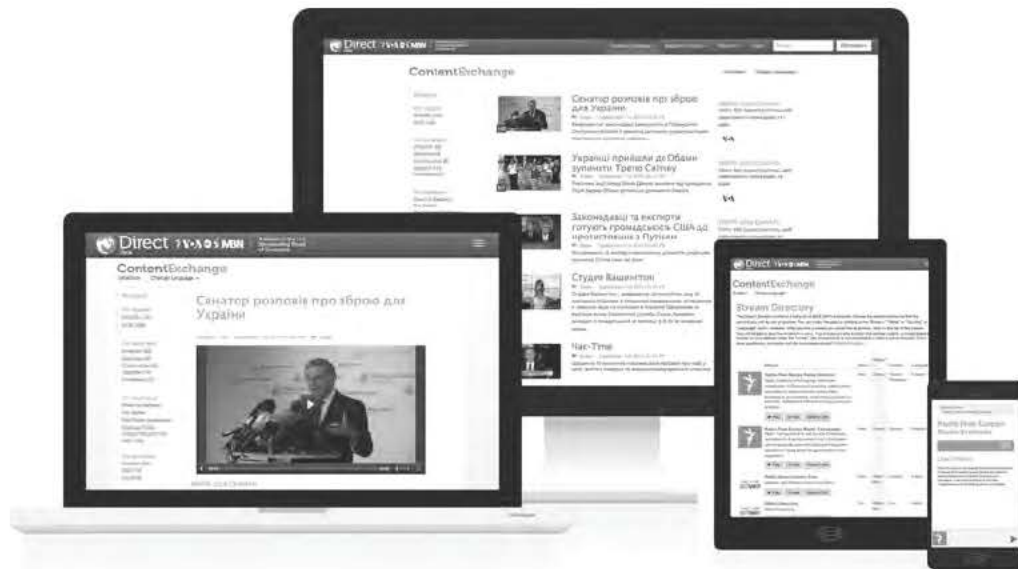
Direct

ContentExchange

Сенатор розповів про зброю для України

Українці пришли до Обами зупинити Третю Світову

Законодавці та експерти готують громадськість США до протистояння з Путіним

Студія Вашингтон

Час-Тайм

Direct

ContentExchange

Сенатор розповів про зброю для України

Direct

ContentExchange

Stream Directory

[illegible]